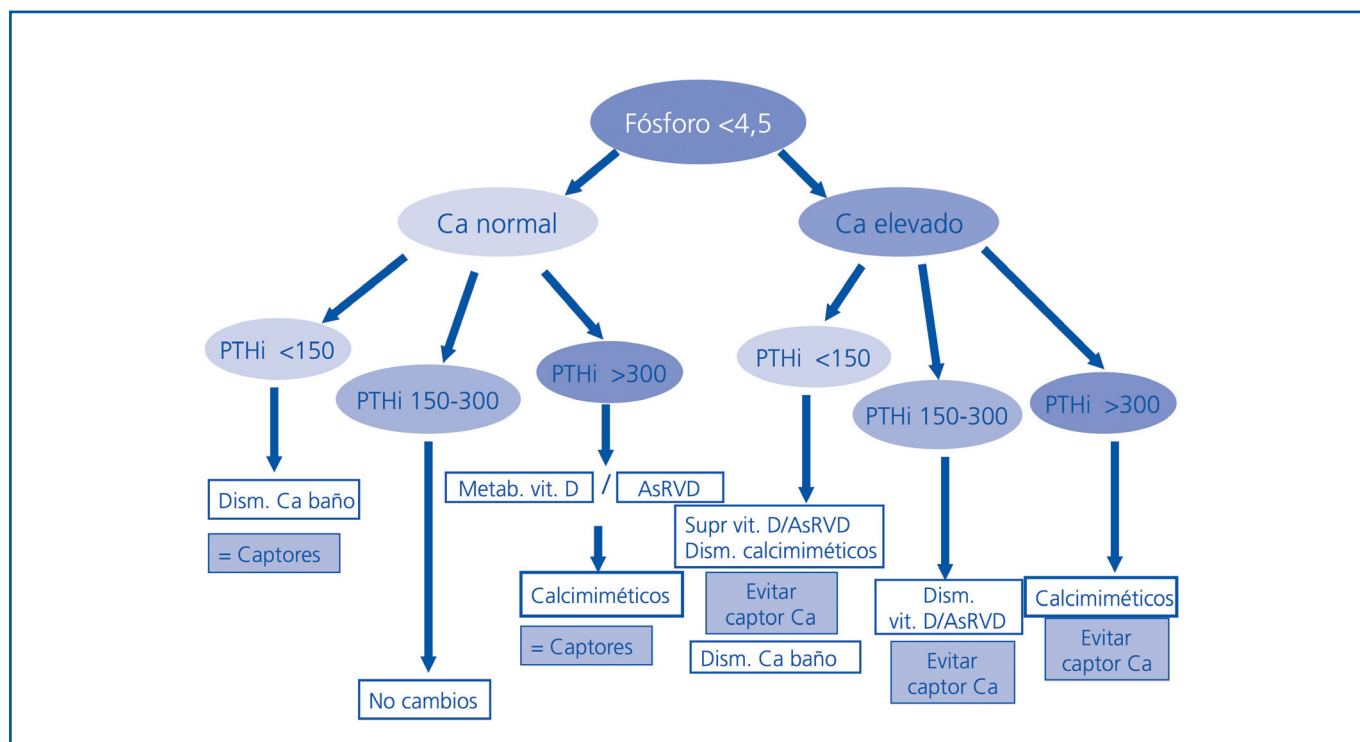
Fósforo <4,5

Ca normal

Ca elevado

PTHi <150

PTHi 150-300

PTHi >300

PTHi <150

PTHi 150-300

PTHi >300

Dism. Ca baño

= Captores

No cambios

Metab. vit. D / AsRVD

Calcimiméticos

= Captores

Supr vit. D/AsRVD
Dism. calcimiméticos

Evitar captor Ca

Dism. Ca baño

Dism. vit. D/AsRVD

Evitar captor Ca

Calcimiméticos

Evitar captor Ca